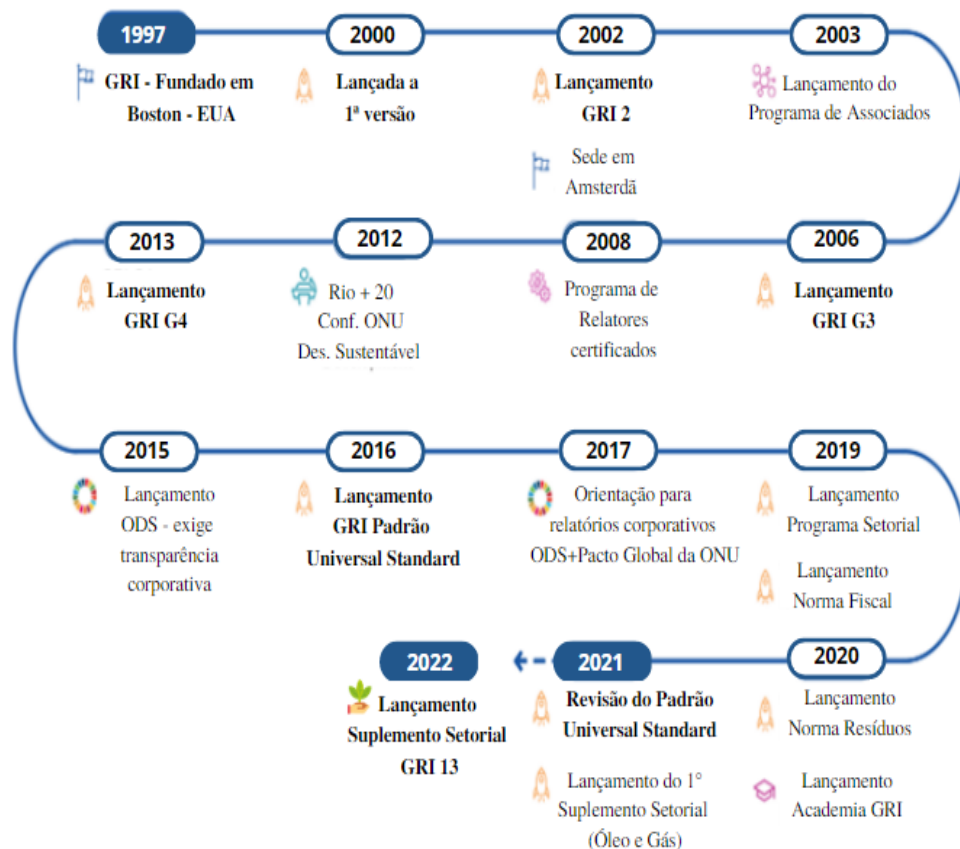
1997

GRI - Fundado em Boston - EUA

2000

Lançada a 1ª versão

2002

Lançamento GRI 2

Sede em Amsterdã

2003

Lançamento do Programa de Associados

2013

Lançamento GRI G4

2012

Rio + 20 Conf. ONU Des. Sustentável

2008

Programa de Relatores certificados

2006

Lançamento GRI G3

2015

Lançamento ODS - exige transparência corporativa

2016

Lançamento GRI Padrão Universal Standard

2017

Orientação para relatórios corporativos ODS+Pacto Global da ONU

2019

Lançamento Programa Setorial

Lançamento Norma Fiscal

2022

Lançamento Suplemento Setorial GRI 13

2021

Revisão do Padrão Universal Standard

Lançamento do 1° Suplemento Setorial (Óleo e Gás)

2020

Lançamento Norma Resíduos

Lançamento Academia GRI